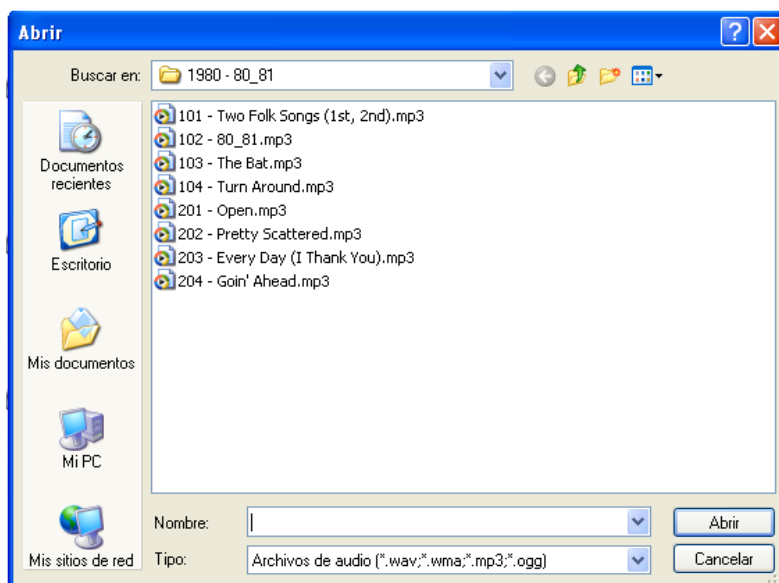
Abrir

Buscar en: 1980 - 80_81

Documentos recientes

Escritorio

Mis documentos

Mi PC

Mis sitios de red

101 - Two Folk Songs (1st, 2nd).mp3
102 - 80_81.mp3
103 - The Bat.mp3
104 - Turn Around.mp3
201 - Open.mp3
202 - Pretty Scattered.mp3
203 - Every Day (I Thank You).mp3
204 - Goin' Ahead.mp3

Nombre:

Tipo: Archivos de audio (*.wav;*.wma;*.mp3;*.ogg)

Abrir

Cancelar